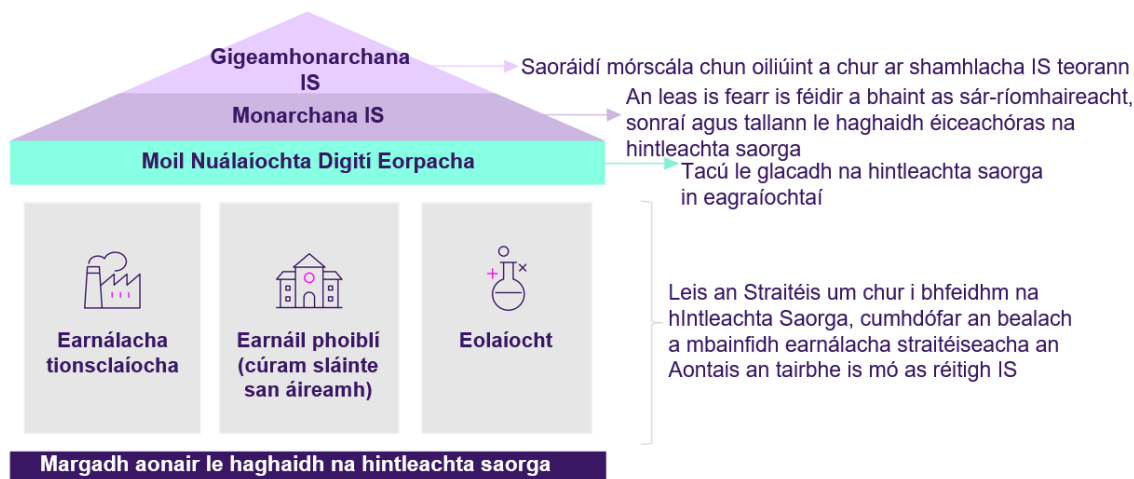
Gigeamhonarchana IS

Saoráidí mórscála chun oiliúint a chur ar shamhlacha IS teorann

Monarchana IS

An leas is fearr is féidir a bhaint as sár-ríomhaireacht, sonraí agus tallann le haghaidh éiceachóras na hintleachta saorga

Moil Nuálaíochta Digití Eorpacha

Tacú le glacadh na hintleachta saorga in eagraíochtaí

Earnálacha tionsclaíocha

Earnáil phoiblí (cúram sláinte san áireamh)

Eolaíocht

Leis an Straitéis um chur i bhfeidhm na hIntleachta Saorga, cumhdófar an bealach a mbainfidh earnálacha straitéiseacha an Aontais an tairbhe is mó as réitigh IS

Margadh aonair le haghaidh na hintleachta saorga